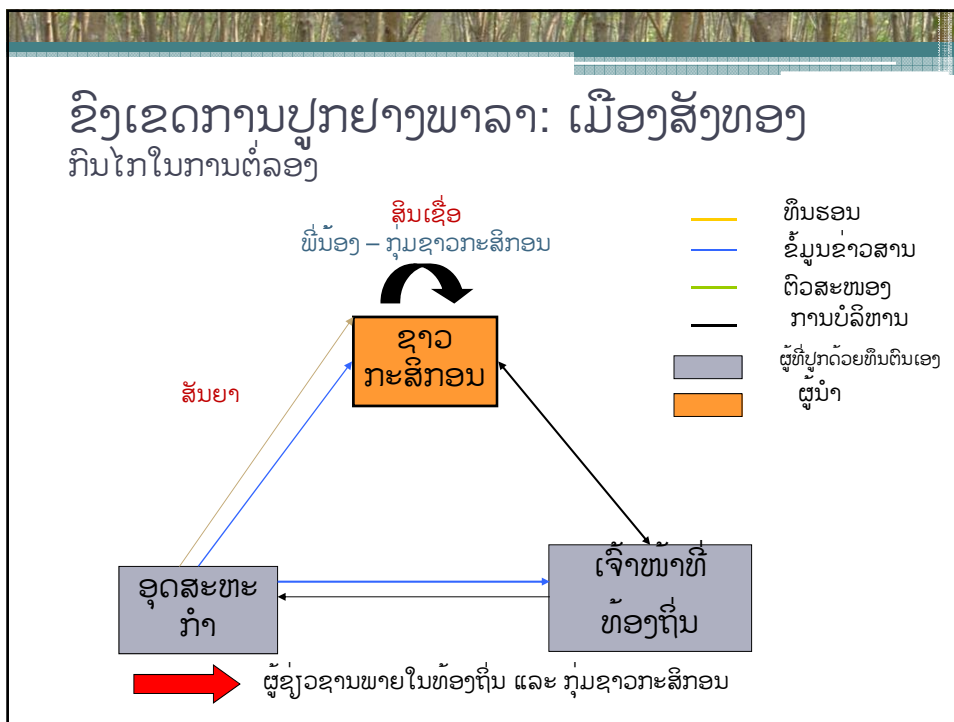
ຂົງເຂດການປູກຢາງພາລາ: ເມືອງສັງທອງ
ກົນໄກໃນການຕໍ່ລອງ

ສິນເຊື່ອ
ພີ່ນ້ອງ – ກຸ່ມຊາວກະສິກອນ

ທຶນຮອນ
ຂໍ້ມູນຂ່າວສານ
ຕົວສະໜອງ
ການບໍລິຫານ
ຜູ້ທີ່ປູກດ້ວຍທຶນຕົນເອງ
ຜູ້ນໍາ

ຊາວ
ກະສິກອນ

ສັນຍາ

ອຸດສະຫະ
ກໍາ

ເຈົ້າໜ້າທີ່
ທ້ອງຖິ່ນ

ຜູ້ຊ່ວງຊານພາຍໃນທ້ອງຖິ່ນ ແລະ ກຸ່ມຊາວກະສິກອນ